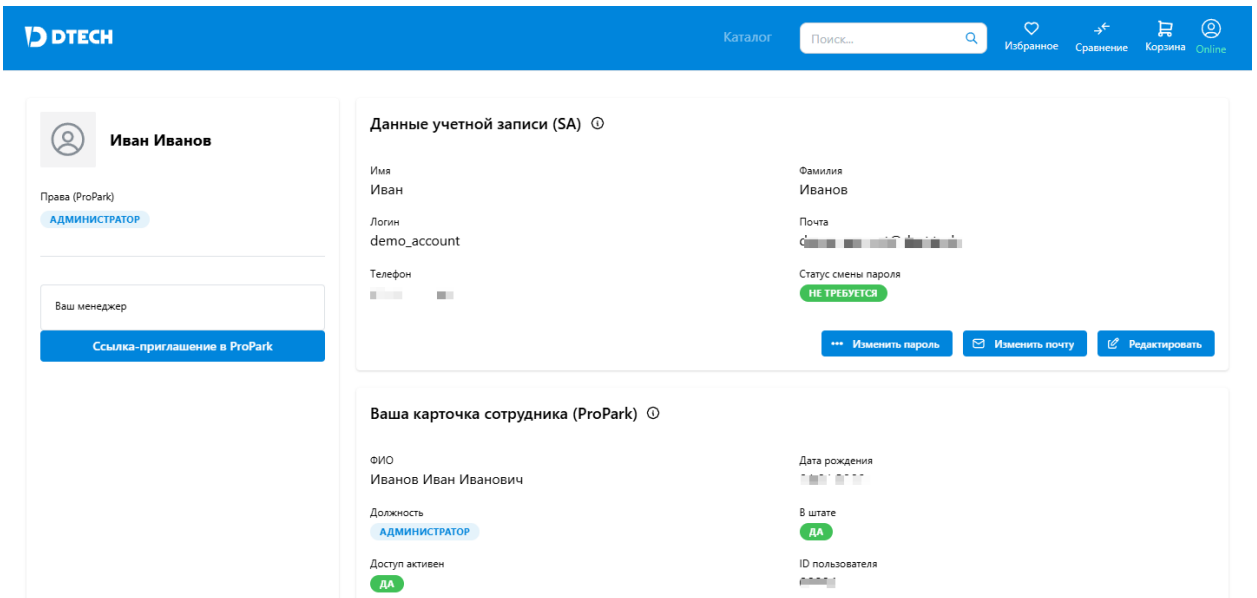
DTECH

Каталог
Поиск...
Избранное
Сравнение
Корзина
Online

Иван Иванов

Права (ProPark)
АДМИНИСТРАТОР

Ваш менеджер

Ссылка-приглашение в ProPark

Данные учетной записи (SA)

Имя
Иван

Фамилия
Иванов

Логин
demo_account

Почта
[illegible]

Телефон
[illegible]

Статус смены пароля
НЕ ТРЕБУЕТСЯ

Изменить пароль
Изменить почту
Редактировать

Ваша карточка сотрудника (ProPark)

ФИО
Иванов Иван Иванович

Дата рождения
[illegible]

Должность
АДМИНИСТРАТОР

В штате
ДА

Доступ активен
ДА

ID пользователя
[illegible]